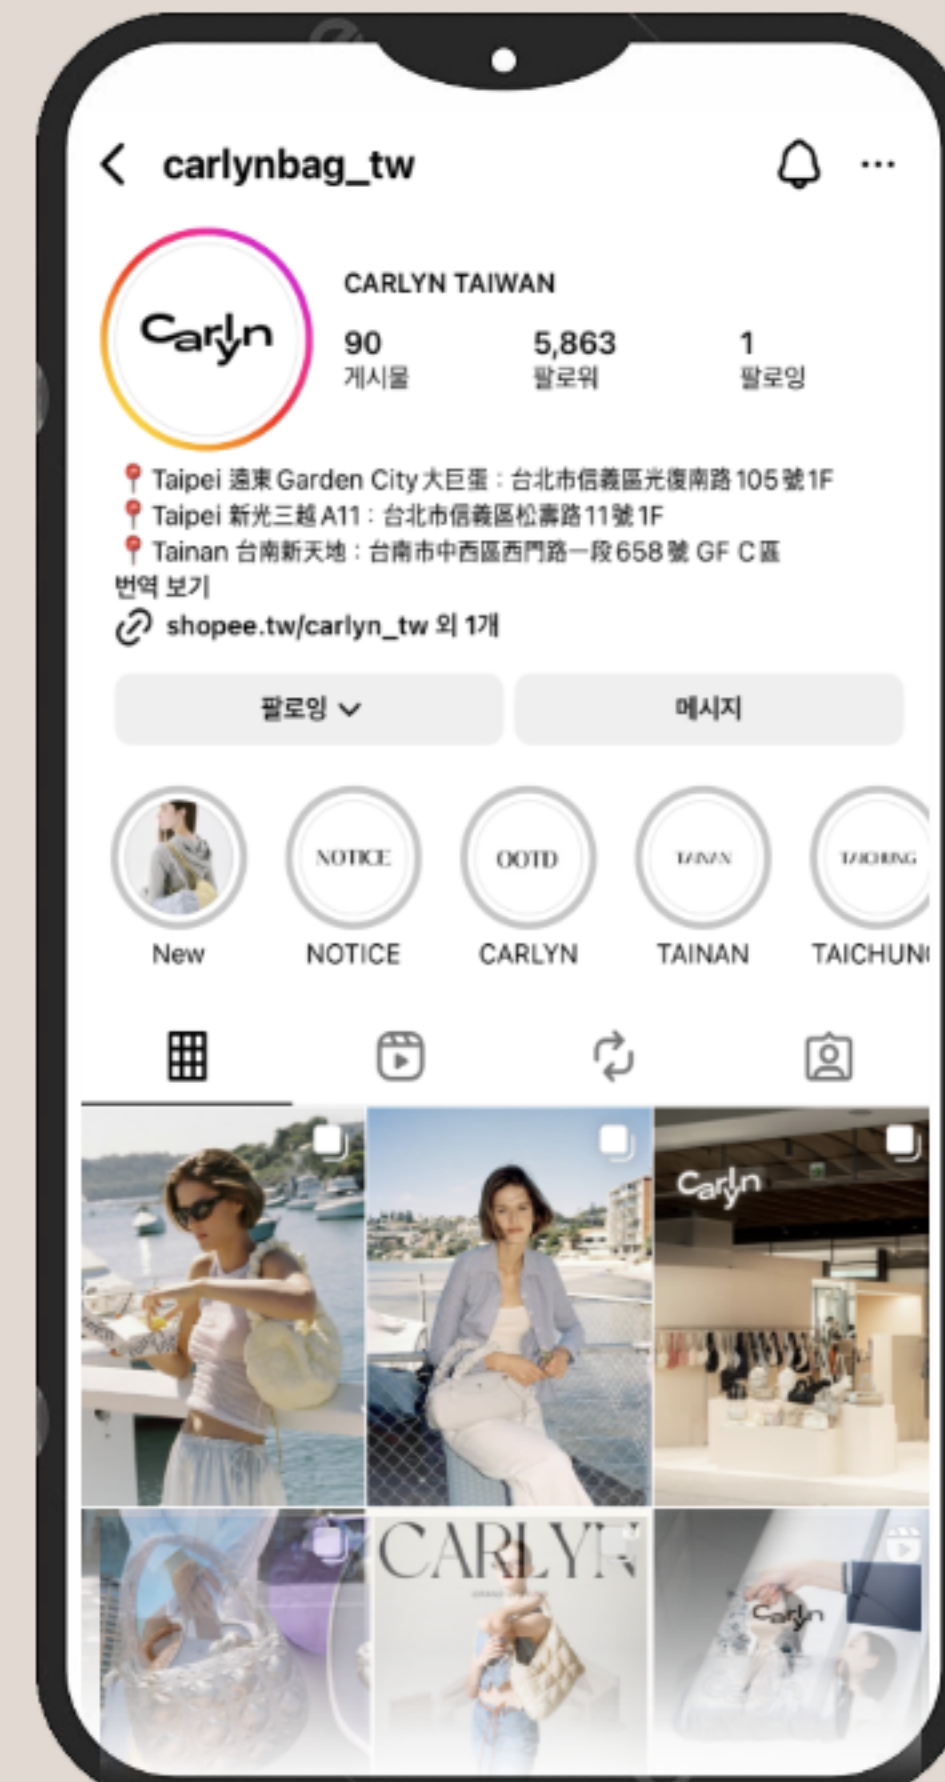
carlynbag_tw

Carlyn

CARLYN TAIWAN

90
게시물

5,863
팔로워

1
팔로잉

📍Taipei 遠東 Garden City 大巨蛋：台北市信義區光復南路105號1F
📍Taipei 新光三越 A11：台北市信義區松壽路11號1F
📍Tainan 台南新天地：台南市中西區西門路一段658號 GF C區
번역 보기
shopee.tw/carlyn_tw 외 1개

팔로잉

메시지

NOTICE

OOTD

TAINAN

TAICHUNG

New

NOTICE

CARLYN

TAINAN

TAICHUN

Carlyn

CARLYN

Carlyn